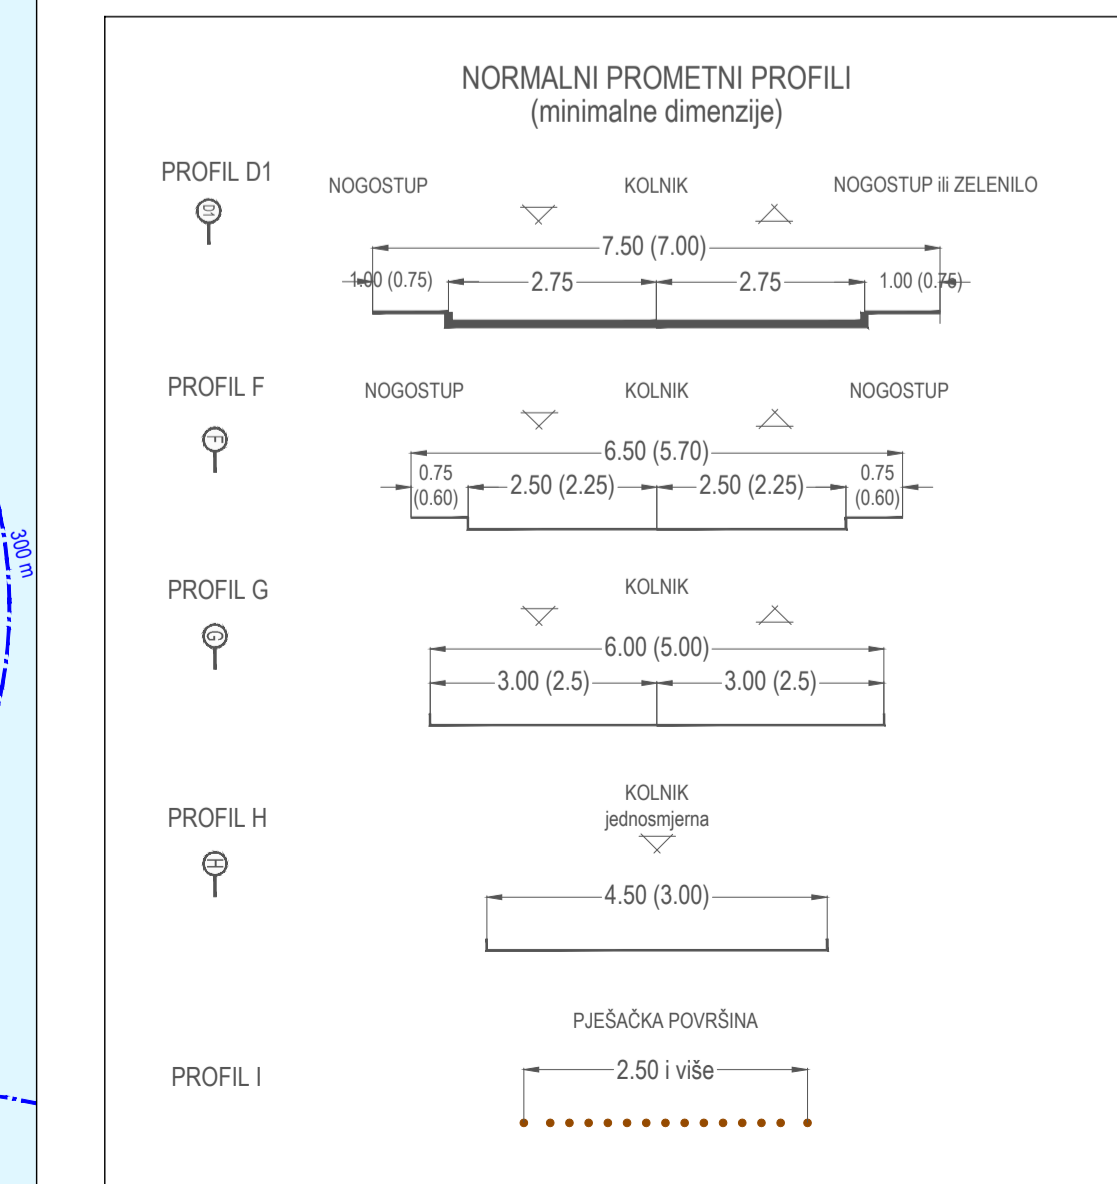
300 m

NORMALNI PROMETNI PROFILI
(minimalne dimenzije)

PROFIL D1
D1
NOGOSTUP
KOLNIK
NOGOSTUP ili ZELENILO
7.50 (7.00)
1.00 (0.75)
2.75
2.75
1.00 (0.75)

PROFIL F
F
NOGOSTUP
KOLNIK
NOGOSTUP
6.50 (5.70)
0.75 (0.60)
2.50 (2.25)
2.50 (2.25)
0.75 (0.60)

PROFIL G
G
KOLNIK
6.00 (5.00)
3.00 (2.5)
3.00 (2.5)

PROFIL H
H
KOLNIK
jednosmjerna
4.50 (3.00)

PJEŠAČKA POVRŠINA
PROFIL I
2.50 i više